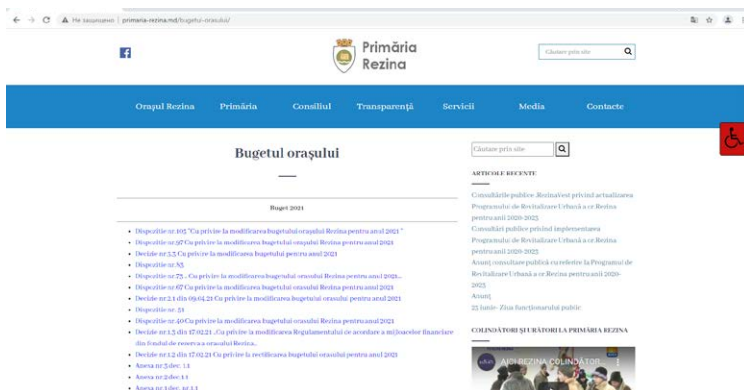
Не защищено | primaria-rezina.md/bugetul-orasului/

Primăria Rezina

Căutare prin site

Orașul Rezina Primăria Consiliul Transparență Servicii Media Contacte

Bugetul orașului

Buget 2021

- Dispoziție nr.105 "Cu privire la modificarea bugetului orașului Rezina pentru anul 2021"
- Dispoziție nr.97 Cu privire la modificarea bugetului orașului Rezina pentru anul 2021
- Decizie nr.3.5 Cu privire la modificarea bugetului pentru anul 2021
- Dispoziție nr.83
- Dispoziție nr.75 . Cu privire la modificarea bugetului orașului Rezina pentru anul 2021...
- Dispoziție nr.67 Cu privire la modificarea bugetului orașului Rezina pentru anul 2021
- Decizie nr.2.1 din 09.04.21 Cu privire la modificarea bugetului orașului pentru anul 2021
- Dispoziție nr. 51
- Dispoziție nr.40 Cu privire la modificarea bugetului orașului Rezina pentru anul 2021
- Decizie nr.1.3 din 17.02.21 „Cu privire la modificarea Regulamentului ce acordare a mijloacelor financiare din fondul de rezervă a orașului Rezina..
- Decizie nr.1.2 din 17.02.21 Cu privire la rectificarea bugetului orașului pentru anul 2021
- Anexa nr.3 dec. 1.1
- Anexa nr.2 dec. 1.1
- Anexa nr.1 dec. nr.1.1

Căutare prin site

ARTICOLE RECENTE

Consultările publice: RezinaVest privind actualizarea Programului de Revitalizare Urbană a or.Rezina pentru anii 2020-2025
Consultări publice privind implementarea Programului de Revitalizare Urbană a or.Rezina pentru anii 2020-2025
Anunț consultare publică cu referire la Programul de Revitalizare Urbană a or.Rezina pentru anii 2020-2025
Anunț
23 Iunie- Ziua funcționarului public

COLINDĂTORI ȘI URĂTORI LA PRIMĂRIA REZINA

AICI REZINA COLINDĂTOR...